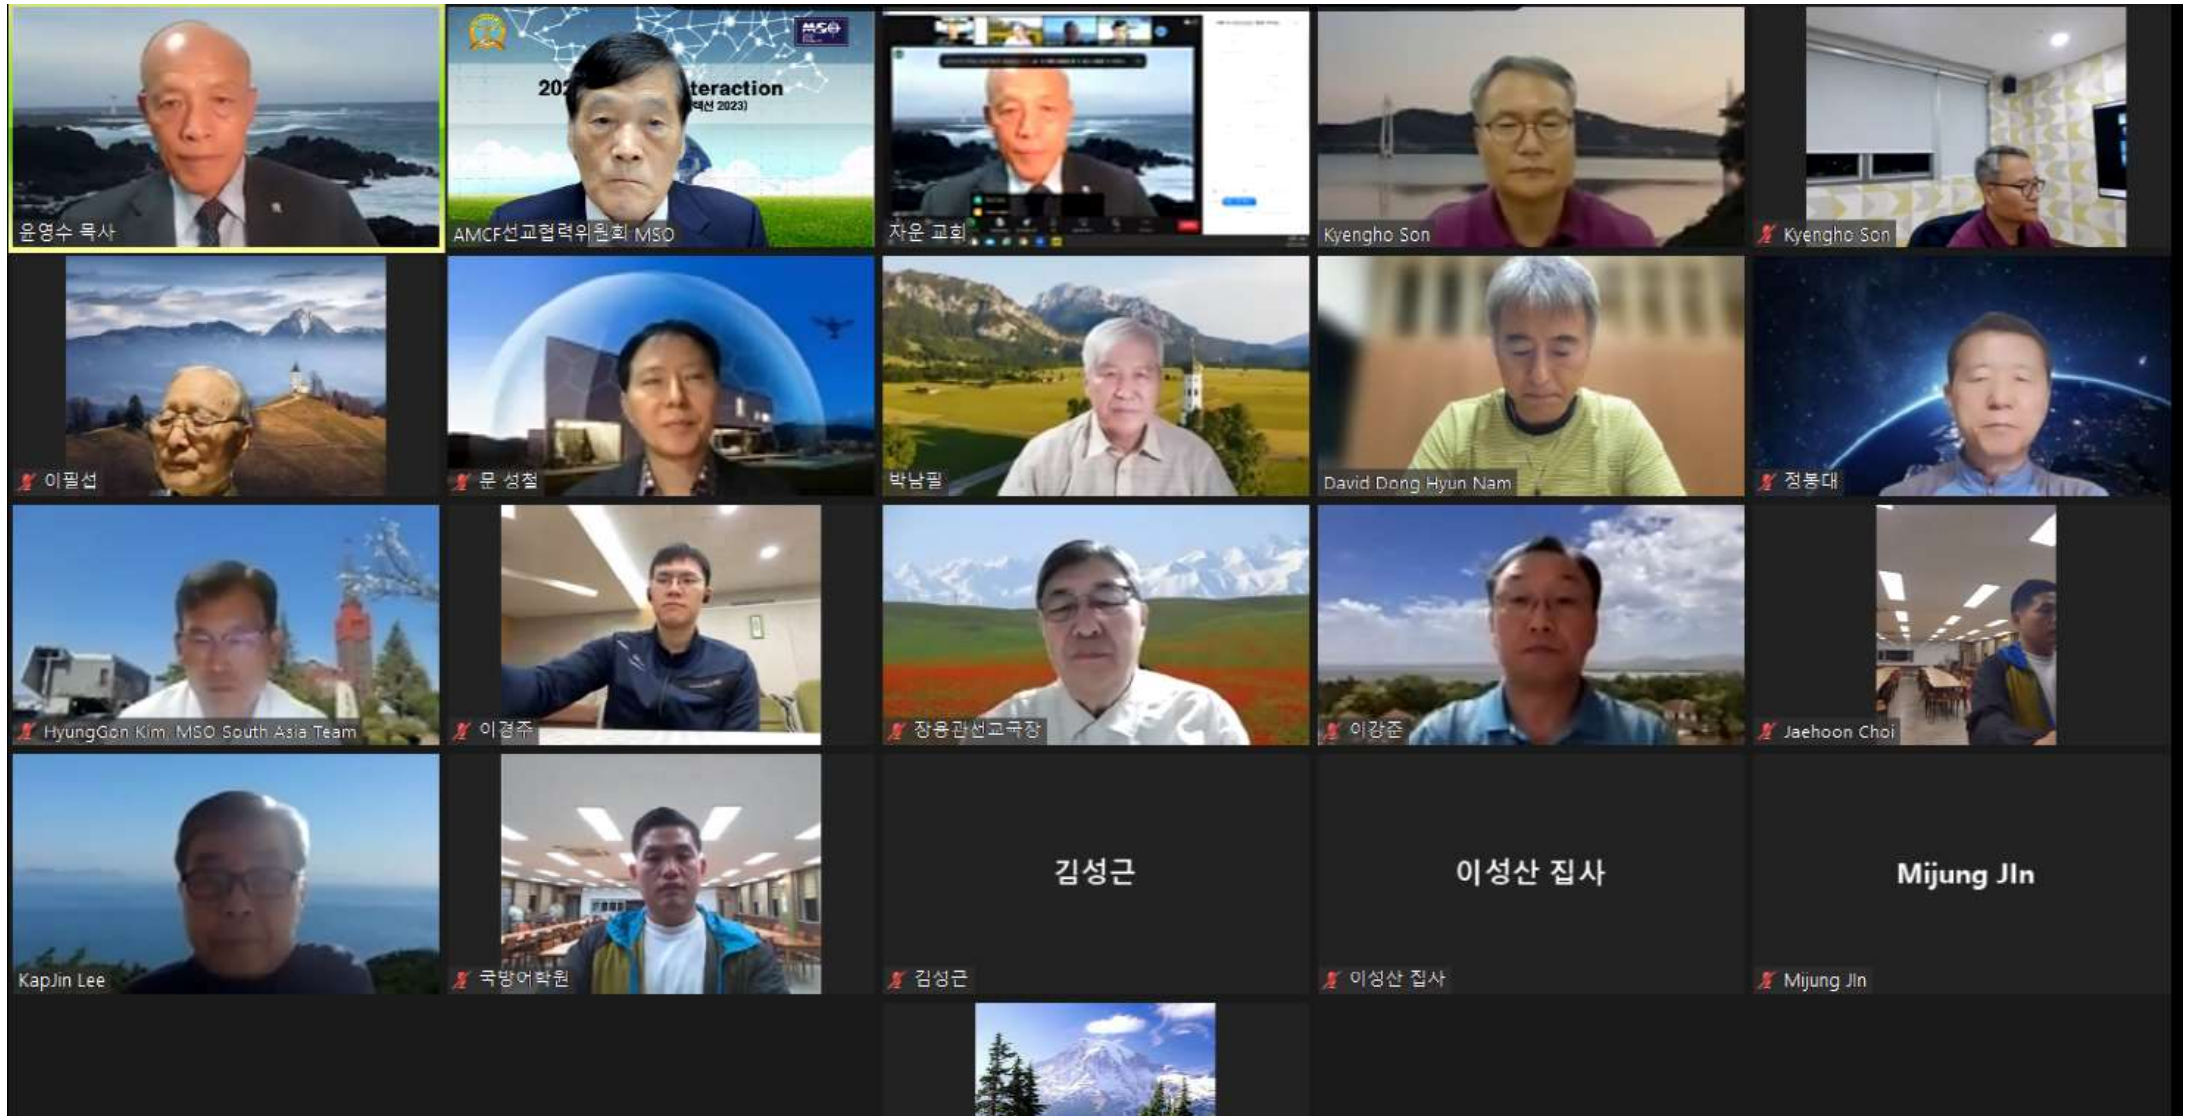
윤영수 목사

MSO
202 teraction
랙션 2023)
AMCF선교협력위원회 MSO

자운 교회

Kyengho Son

Kyengho Son

이필섭

문 성철

박남필

David Dong Hyun Nam

정봉대

HyungGon Kim MSO South Asia Team

이경주

장용관선교국장

이강준

Jaehoon Choi

KapJin Lee

국방어학원

김성근
김성근

이성산 집사
이성산 집사

Mijung JIn
Mijung JIn